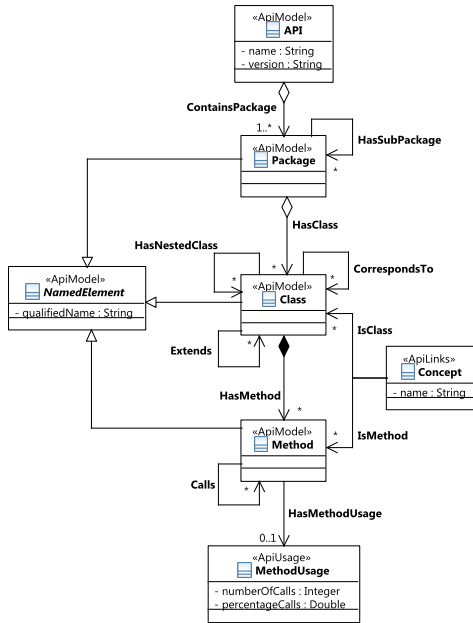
«ApiModel»
API
- name : String
- version : String

ContainsPackage

1..*

«ApiModel»
Package

HasSubPackage

*

HasClass

HasNestedClass

*

*

CorrespondsTo

*

*

«ApiModel»
NamedElement
- qualifiedName : String

«ApiModel»
Class

*

IsClass

*

Extends

«ApiLinks»
Concept
- name : String

HasMethod

*

«ApiModel»
Method

*

IsMethod

Calls

*

HasMethodUsage

0..1

«ApiUsage»
MethodUsage
- numberOfCalls : Integer
- percentageCalls : Double